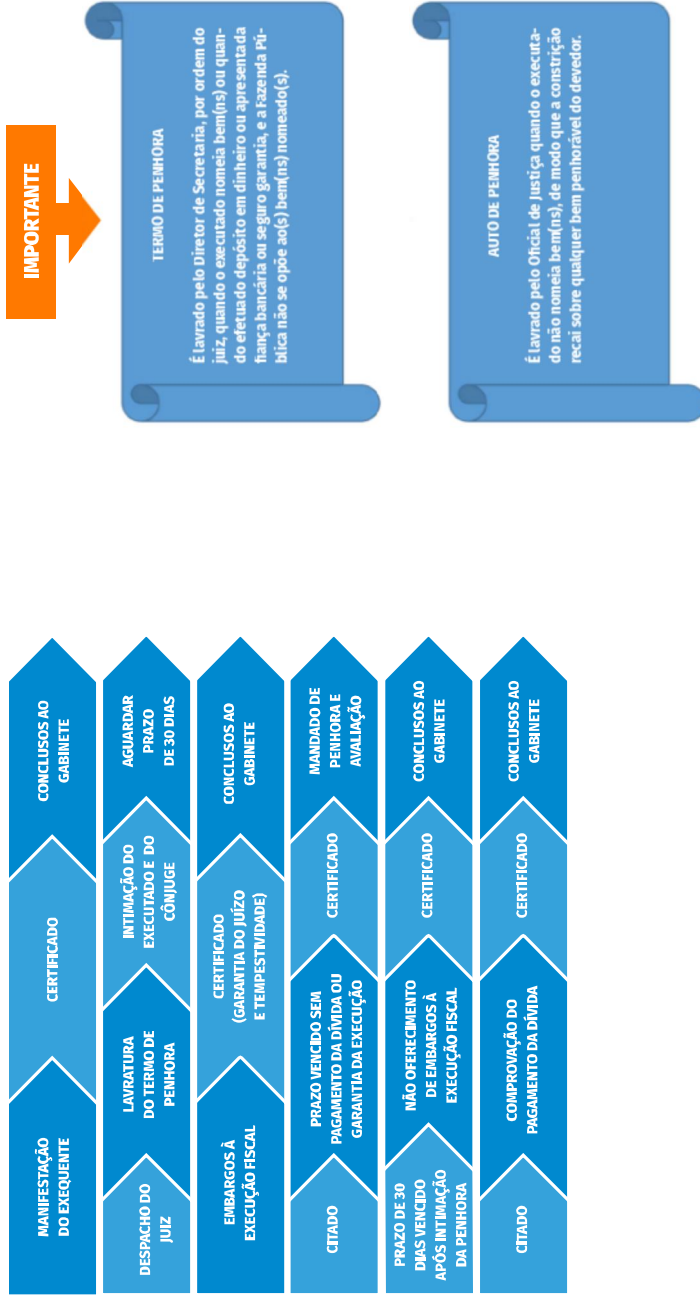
IMPORTANTE

TERMO DE PENHORA

É lavrado pelo Diretor de Secretaria, por ordem do juiz, quando o executado nomeia bem(ns) ou quando efetuado depósito em dinheiro ou apresentada fiança bancária ou seguro garantia, e a Fazenda Pública não se opõe ao(s) bem(ns) nomeado(s).

AUTO DE PENHORA

É lavrado pelo Oficial de Justiça quando o executado não nomeia bem(ns), de modo que a constrição recai sobre qualquer bem penhorável do devedor.

MANIFESTAÇÃO DO EXEQUENTE

CERTIFICADO

CONCLUSOS AO GABINETE

DESPACHO DO JUIZ

LAVRATURA DO TERMO DE PENHORA

INTIMAÇÃO DO EXECUTADO E DO CÔNJUGE

AGUARDAR PRAZO DE 30 DIAS

EMBARGOS À EXECUÇÃO FISCAL

CERTIFICADO (GARANTIA DO JUÍZO E TEMPESTIVIDADE)

CONCLUSOS AO GABINETE

CITADO

PRAZO VENCIDO SEM PAGAMENTO DA DÍVIDA OU GARANTIA DA EXECUÇÃO

CERTIFICADO

MANDADO DE PENHORA E AVALIAÇÃO

PRAZO DE 30 DIAS VENCIDO APÓS INTIMAÇÃO DA PENHORA

NÃO OFERECIMENTO DE EMBARGOS À EXECUÇÃO FISCAL

CERTIFICADO

CONCLUSOS AO GABINETE

CITADO

COMPROVAÇÃO DO PAGAMENTO DA DÍVIDA

CERTIFICADO

CONCLUSOS AO GABINETE